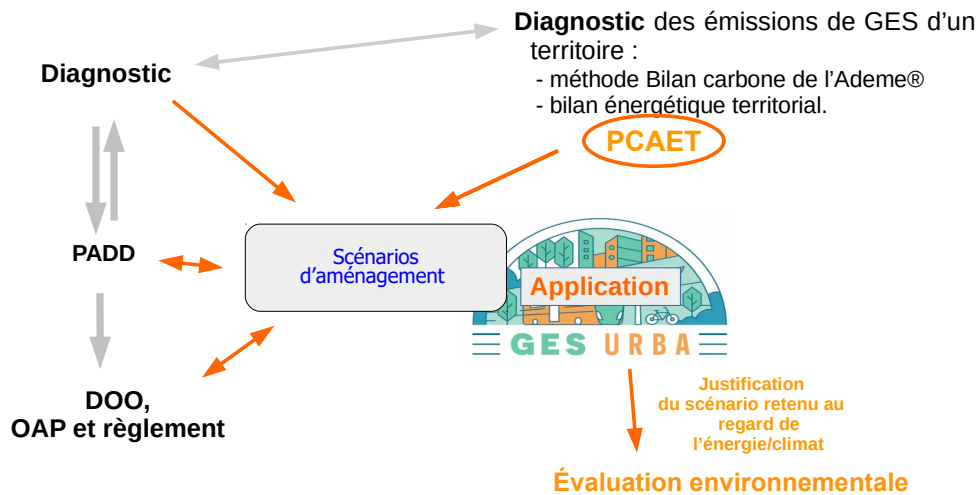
Diagnostic

Diagnostic des émissions de GES d'un territoire :
- méthode Bilan carbone de l'Ademe®
- bilan énergétique territorial.

PCAET

PADD

Scénarios d'aménagement

Application

GES URBA

DOO, OAP et règlement

Justification du scénario retenu au regard de l'énergie/climat

Évaluation environnementale